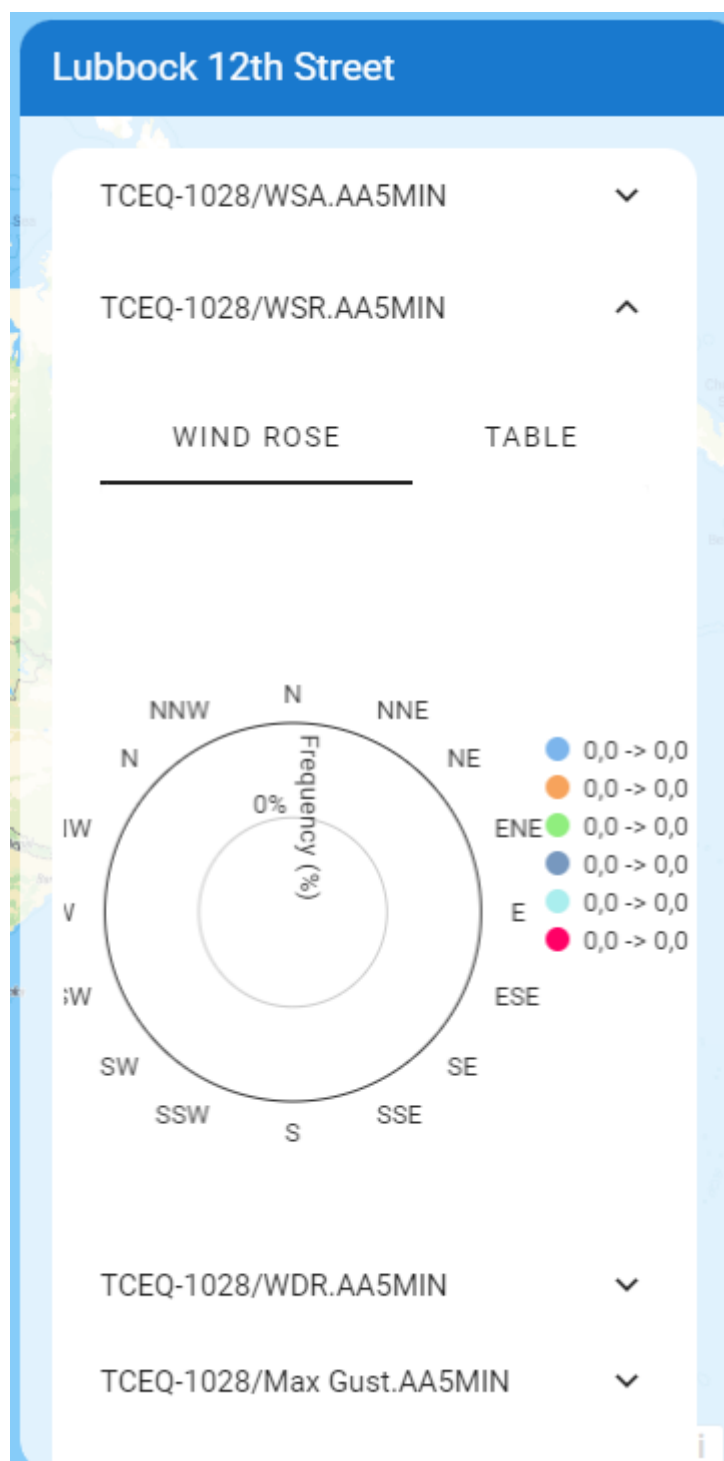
Lubbock 12th Street

TCEQ-1028/WSA.AA5MIN

TCEQ-1028/WSR.AA5MIN

WIND ROSE

TABLE

N
NNE
NE
ENE
E
ESE
SE
SSE
S
SSW
SW
SW
V
IW
N
NNW

Frequency (%)
0%

0,0 -> 0,0
0,0 -> 0,0
0,0 -> 0,0
0,0 -> 0,0
0,0 -> 0,0
0,0 -> 0,0

TCEQ-1028/WDR.AA5MIN

TCEQ-1028/Max Gust.AA5MIN